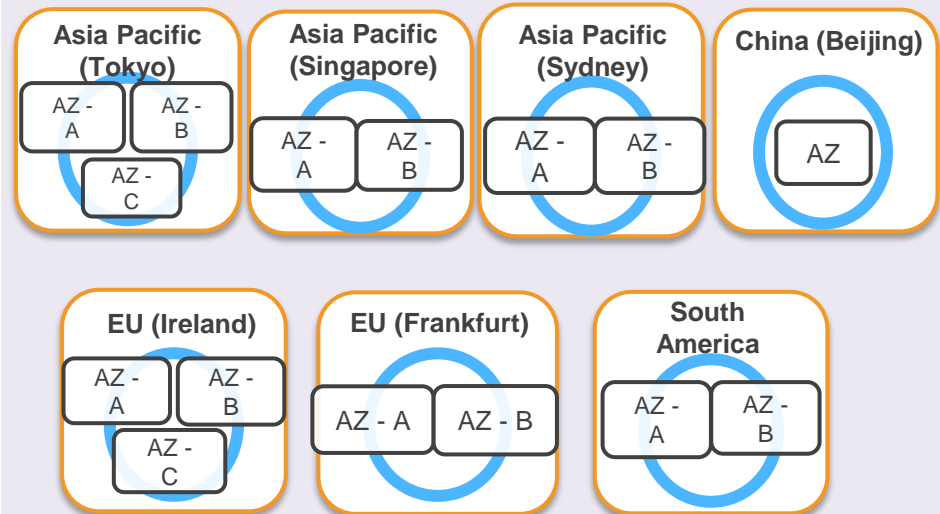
Asia Pacific (Tokyo)

AZ - A

AZ - B

AZ - C

Asia Pacific (Singapore)

AZ - A

AZ - B

Asia Pacific (Sydney)

AZ - A

AZ - B

China (Beijing)

AZ

EU (Ireland)

AZ - A

AZ - B

AZ - C

EU (Frankfurt)

AZ - A

AZ - B

South America

AZ - A

AZ - B